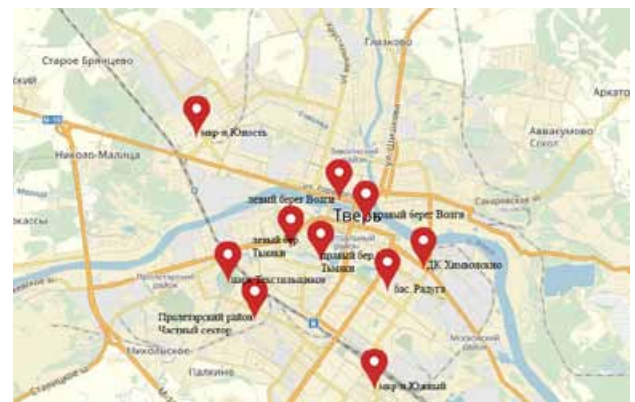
Старое Брянцево
Глазково
Аркат
Аввакумово
Сокол
Никола-Малица
мкр-н Юность
левый берег Волги
Тверь
правый берег Волги
левый бер. Тьмаки
правый бер. Тьмаки
ДК Химволокно
парк Текстильщиков
пос. Радуга
Пролетарский район
Частный сектор
Никольское
Палкино
мкр-н Южный
М-10